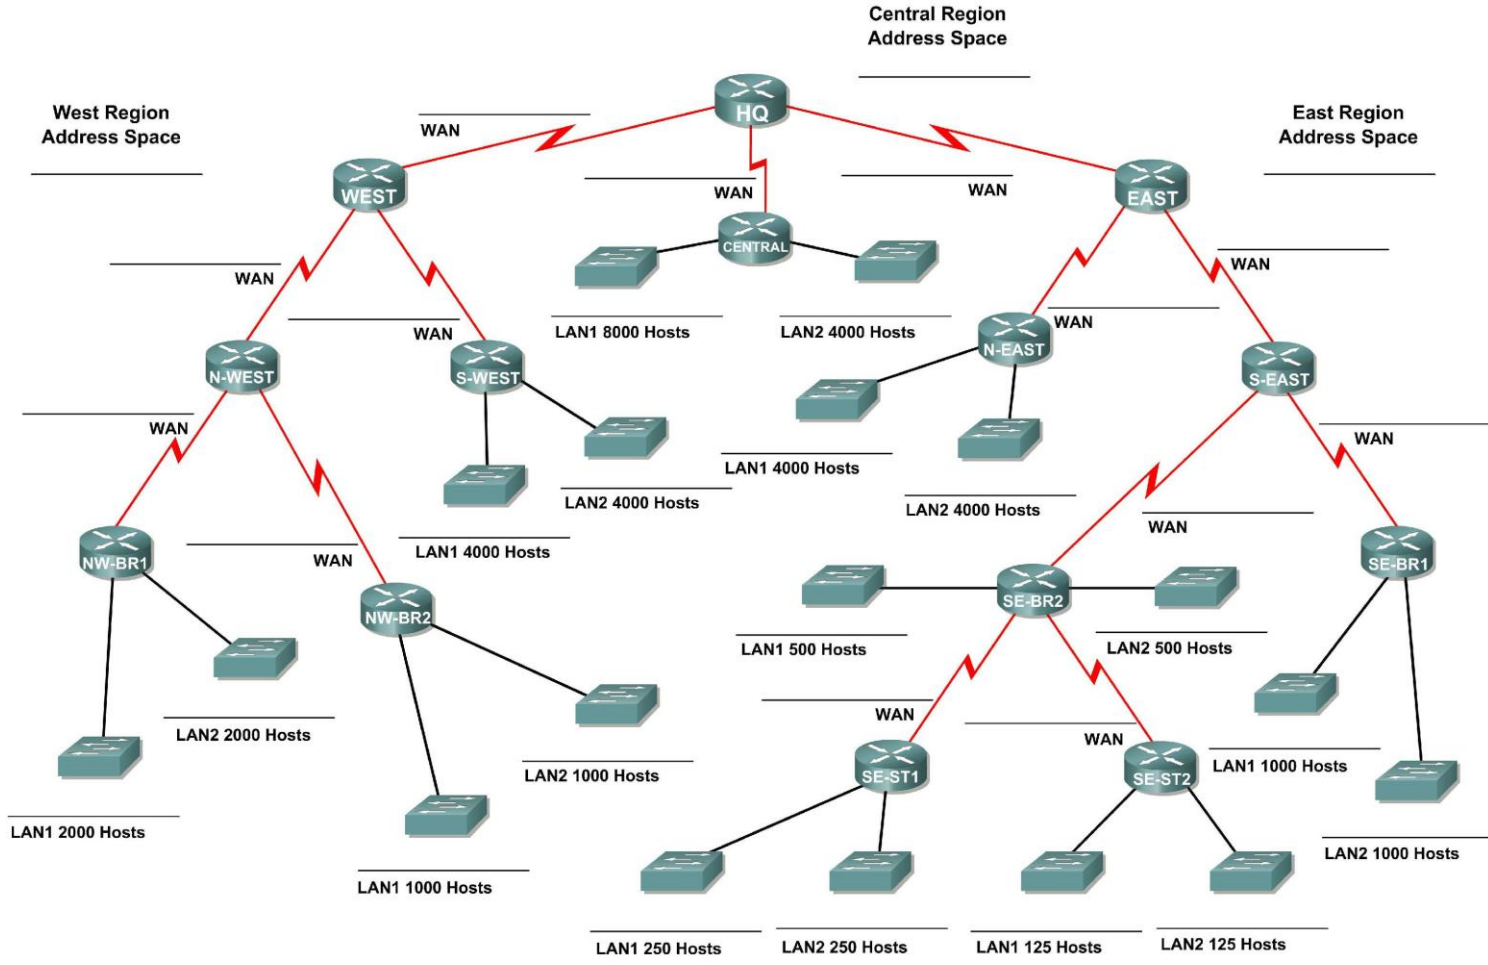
Central Region
Address Space

West Region
Address Space

East Region
Address Space

HQ

WAN

WAN

WAN

WEST

EAST

CENTRAL

WAN

WAN

WAN

WAN

LAN1 8000 Hosts

LAN2 4000 Hosts

N-EAST

WAN

N-WEST

S-WEST

S-EAST

WAN

WAN

LAN1 4000 Hosts

LAN2 4000 Hosts

LAN2 4000 Hosts

LAN1 4000 Hosts

WAN

NW-BR1

WAN

SE-BR1

NW-BR2

SE-BR2

LAN1 500 Hosts

LAN2 500 Hosts

LAN2 2000 Hosts

WAN

LAN2 1000 Hosts

WAN

SE-ST1

SE-ST2

LAN1 1000 Hosts

LAN1 2000 Hosts

LAN1 1000 Hosts

LAN2 1000 Hosts

LAN1 250 Hosts

LAN2 250 Hosts

LAN1 125 Hosts

LAN2 125 Hosts